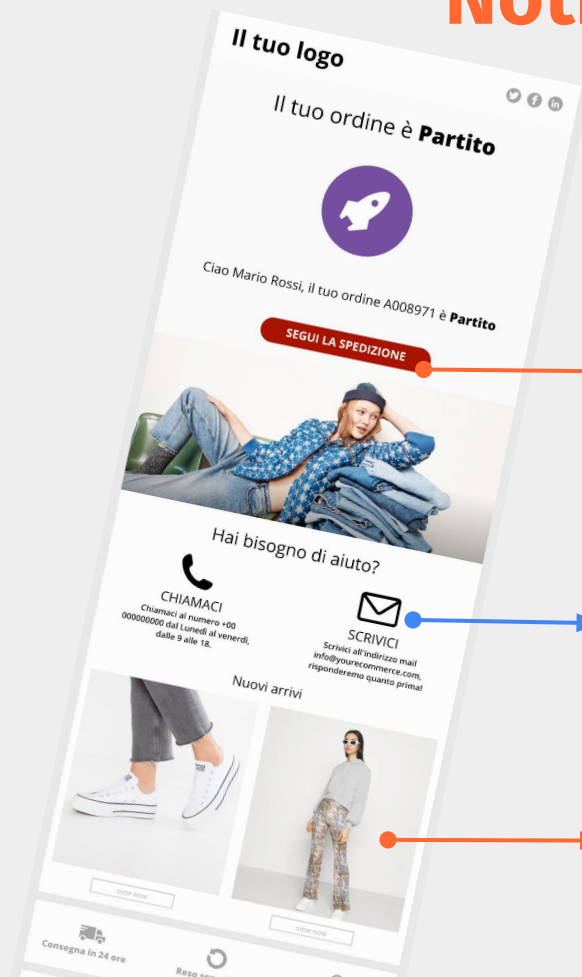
Noti

Il tuo logo

Il tuo ordine è **Partito**

Ciao Mario Rossi, il tuo ordine A008971 è **Partito**

SEGUI LA SPEDIZIONE

Hai bisogno di aiuto?

CHIAMACI
Chiamaci al numero +00 000000000 dal Lunedì al venerdì, dalle 9 alle 18.

SCRIVICI
Scrivici all'indirizzo mail info@yourecommerce.com, risponderemo quanto prima!

Nuovi arrivi

SHOP NOW

SHOP NOW

Consegna in 24 ore

Reso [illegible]